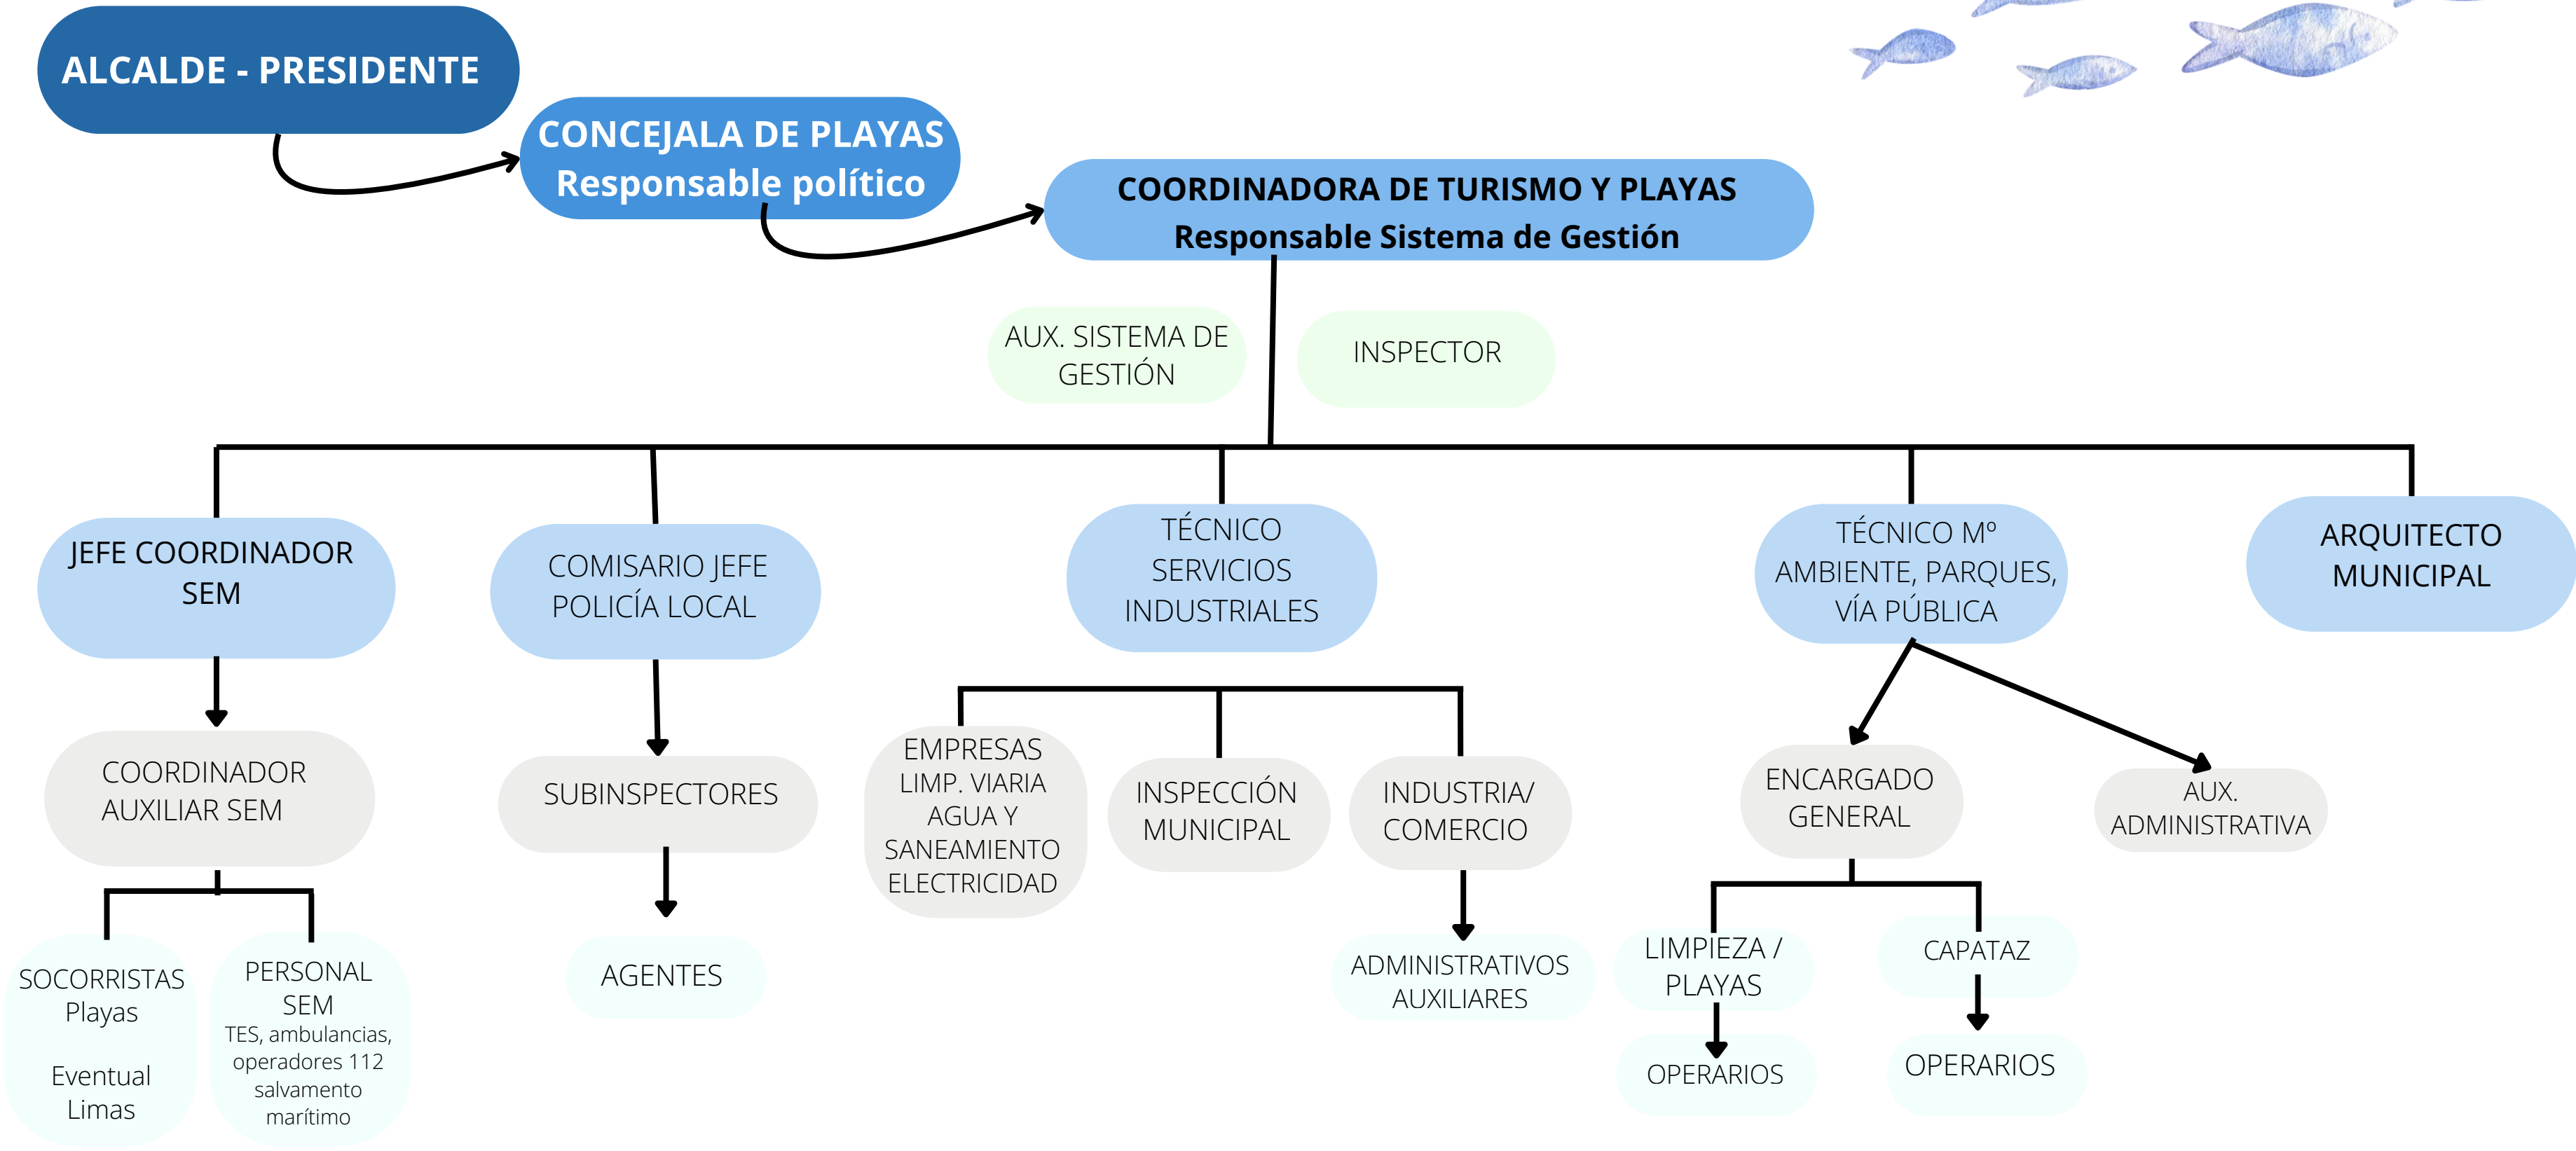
ALCALDE - PRESIDENTE

CONCEJALA DE PLAYAS
Responsable político

COORDINADORA DE TURISMO Y PLAYAS
Responsable Sistema de Gestión

AUX. SISTEMA DE GESTIÓN

INSPECTOR

JEFE COORDINADOR SEM

COMISARIO JEFE POLICÍA LOCAL

TÉCNICO SERVICIOS INDUSTRIALES

TÉCNICO Mº AMBIENTE, PARQUES, VÍA PÚBLICA

ARQUITECTO MUNICIPAL

COORDINADOR AUXILIAR SEM

SUBINSPECTORES

EMPRESAS LIMP. VIARIA AGUA Y SANEAMIENTO ELECTRICIDAD

INSPECCIÓN MUNICIPAL

INDUSTRIA/ COMERCIO

ENCARGADO GENERAL

AUX. ADMINISTRATIVA

SOCORRISTAS Playas

Eventual Limas

PERSONAL SEM
TES, ambulancias, operadores 112 salvamento marítimo

AGENTES

ADMINISTRATIVOS AUXILIARES

LIMPIEZA / PLAYAS

CAPATAZ

OPERARIOS

OPERARIOS